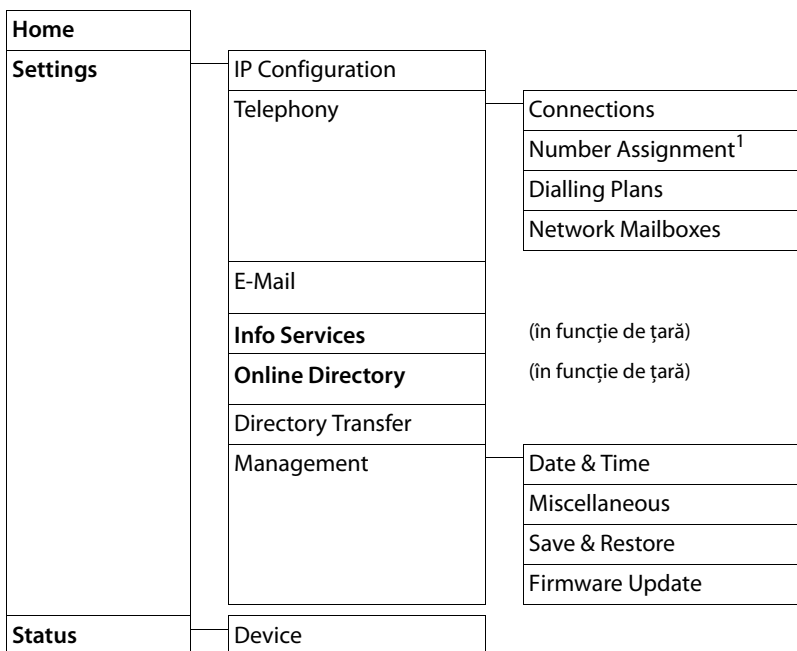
Home
Settings
IP Configuration
Telephony
Connections
Number Assignment$^1$
Dialling Plans
Network Mailboxes
E-Mail
Info Services (în funcție de țară)
Online Directory (în funcție de țară)
Directory Transfer
Management
Date & Time
Miscellaneous
Save & Restore
Firmware Update
Status
Device